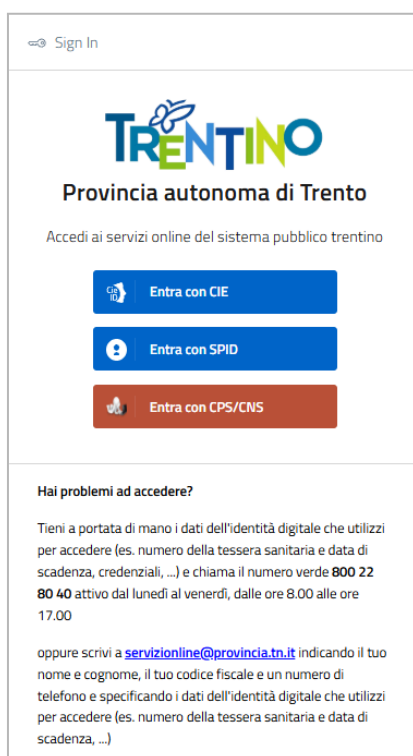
Sign In

TRENTINO

Provincia autonoma di Trento

Accedi ai servizi online del sistema pubblico trentino

cie id Entra con CIE

Entra con SPID

Entra con CPS/CNS

Hai problemi ad accedere?

Tieni a portata di mano i dati dell'identità digitale che utilizzi per accedere (es. numero della tessera sanitaria e data di scadenza, credenziali, ...) e chiama il numero verde 800 22 80 40 attivo dal lunedì al venerdì, dalle ore 8.00 alle ore 17.00

oppure scrivi a servizionline@provincia.tn.it indicando il tuo nome e cognome, il tuo codice fiscale e un numero di telefono e specificando i dati dell'identità digitale che utilizzi per accedere (es. numero della tessera sanitaria e data di scadenza, ...)